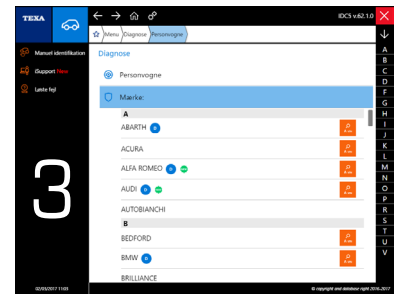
TEXA

IDC5 v.62.1.0

Menu Diagnose Personvogne

Manuel identifikation

iSupport New

Løste fejl

Diagnose

Personvogne

Mærke:

A

ABARTH

ACURA

ALFA ROMEO

AUDI

AUTOBIANCHI

B

BEDFORD

BMW

BRILLIANCE

3

A
B
C
D
E
F
G
H
I
J
K
L
M
N
O
P
R
S
T
U
V

02/05/2017 11:03

© copyright and database right 2016-2017